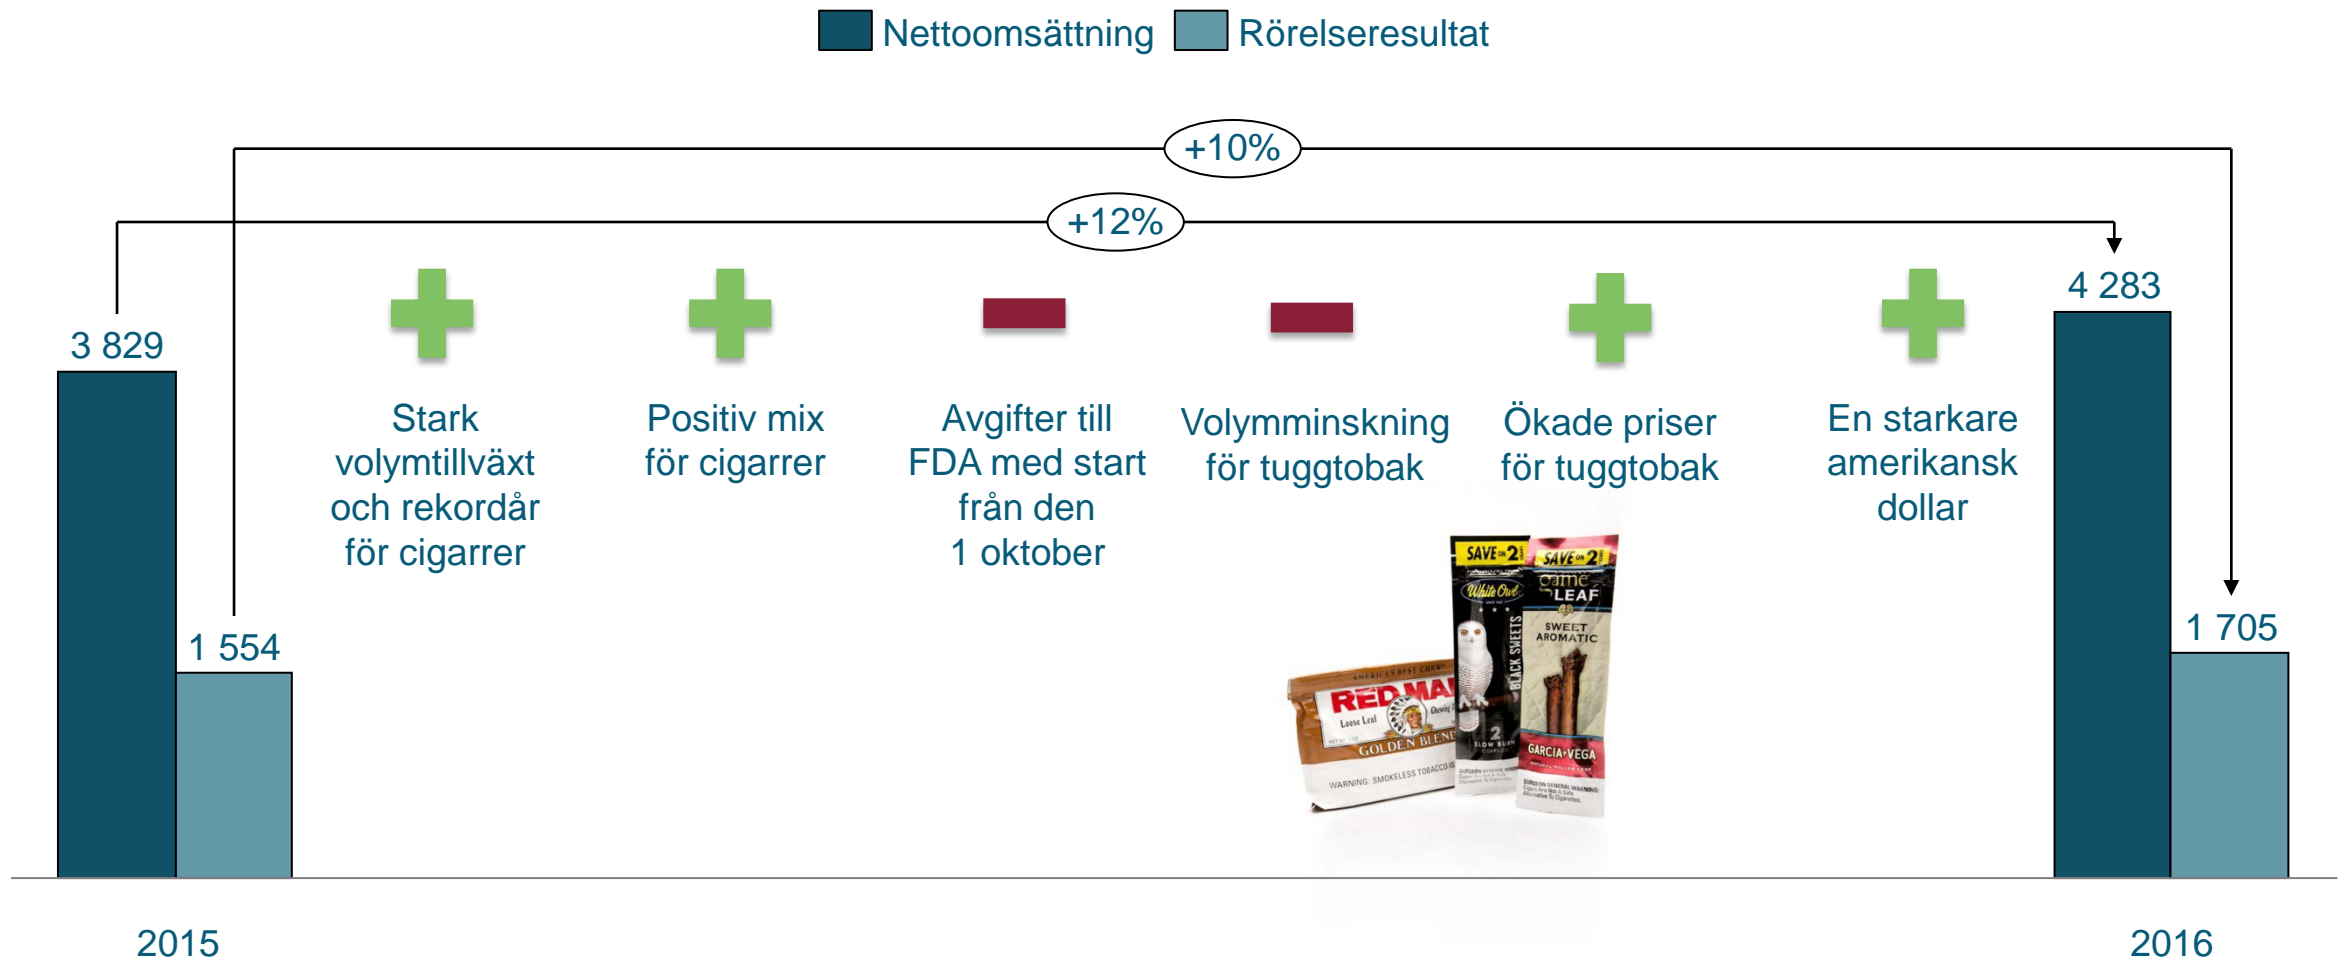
Nettoomsättning Rörelseresultat

+10%

+12%

3 829

1 554

Stark volymtillväxt och rekordår för cigarrer

Positiv mix för cigarrer

Avgifter till FDA med start från den 1 oktober

Volymminskning för tuggtobak

Ökade priser för tuggtobak

En starkare amerikansk dollar

4 283

1 705

SAVE 2 White Owl BLACK SWEETS 2 SLOW BURN

SAVE 2 Game LEAF SWEET AROMATIC GARCIA Y VEGA

AMERICA'S BEST CHEW RED MAN Loose Leaf GOLDEN BLEND WARNING: SMOKELESS TOBACCO

2015

2016